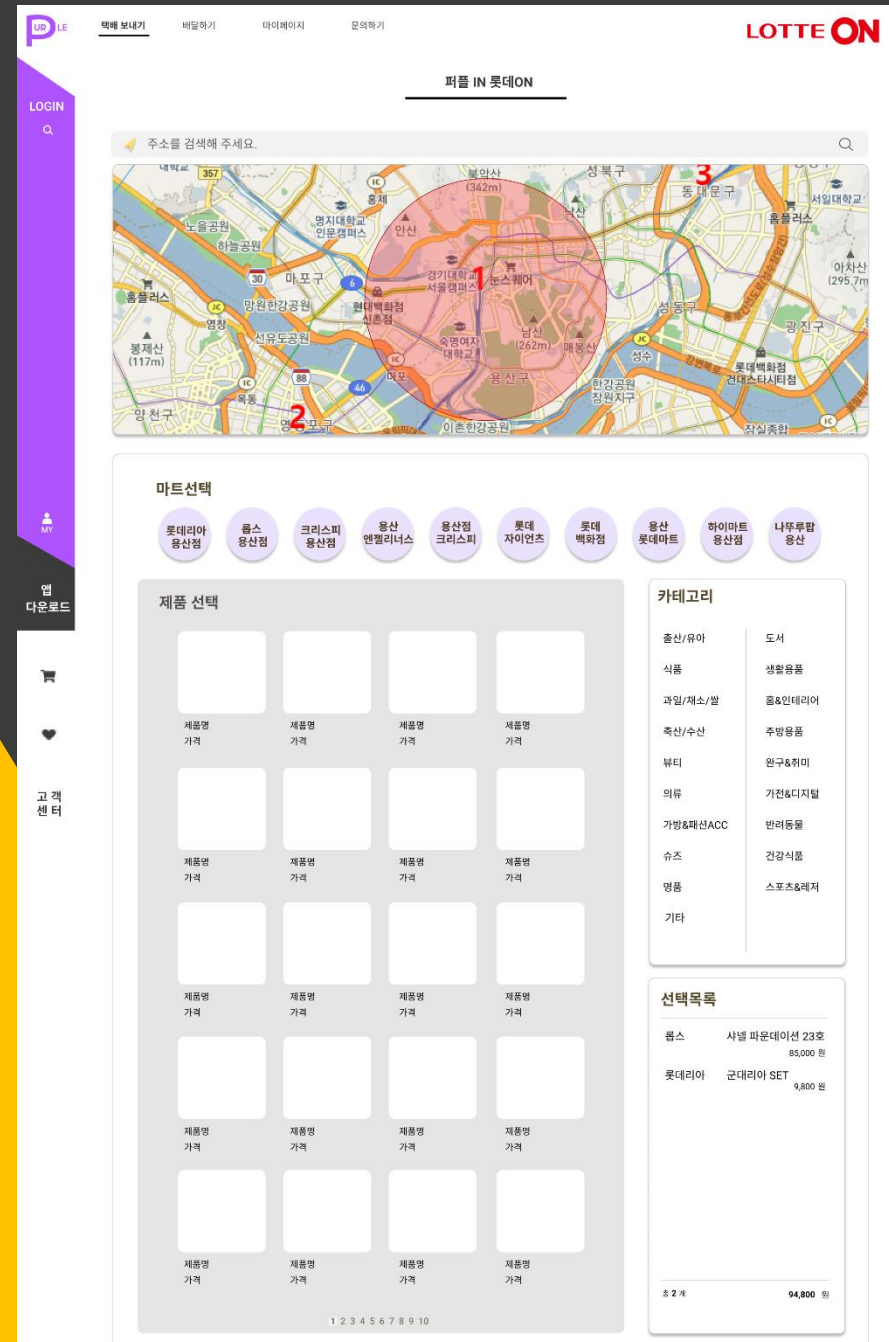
UR LE

택배 보내기 배달하기 마이페이지 문의하기

LOTTE ON

LOGIN

퍼플 IN 롯데ON

주소를 검색해 주세요.

357
북악산 (342m)
성북구
3
동대문구
서울대학교
홍제
명지대학교 인문캠퍼스
노을공원
안산
홈플러스
하늘공원
30
마포구
경기대학교 서울캠퍼스
1
노스퀘어
아차산 (295.7m)
홈플러스
망원한강공원
6
현대백화점 신촌점
성동구
염창
선유도공원
남산 (262m)
매봉산
광진구
봉제산 (117m)
숙명여자대학교
성수
롯데백화점 건대스타시티점
88
46
마포
용산구
한강공원 잠원지구
양천구
목동
2
영등포구
이촌한강공원
잠실종합

MY

앱 다운로드

고 객 센 터

마트선택

롯데리아 용산점
롭스 용산점
크리스피 용산점
용산 엔젤리너스
용산점 크리스피
롯데 자이언츠
롯데 백화점
용산 롯데마트
하이마트 용산점
나뚜루팝 용산

제품 선택

제품명 가격
제품명 가격
제품명 가격
제품명 가격
제품명 가격
제품명 가격
제품명 가격
제품명 가격
제품명 가격
제품명 가격
제품명 가격
제품명 가격
제품명 가격
제품명 가격
제품명 가격
제품명 가격
제품명 가격
제품명 가격
제품명 가격
제품명 가격

1 2 3 4 5 6 7 8 9 10

카테고리

출산/유아
식품
과일/채소/쌀
축산/수산
뷰티
의류
가방&패션ACC
슈즈
명품
기타
도서
생활용품
홈&인테리어
주방용품
완구&취미
가전&디지털
반려동물
건강식품
스포츠&레저

선택목록

롭스 샤넬 파운데이션 23호 85,000 원
롯데리아 군대리아 SET 9,800 원

총 2 개 94,800 원